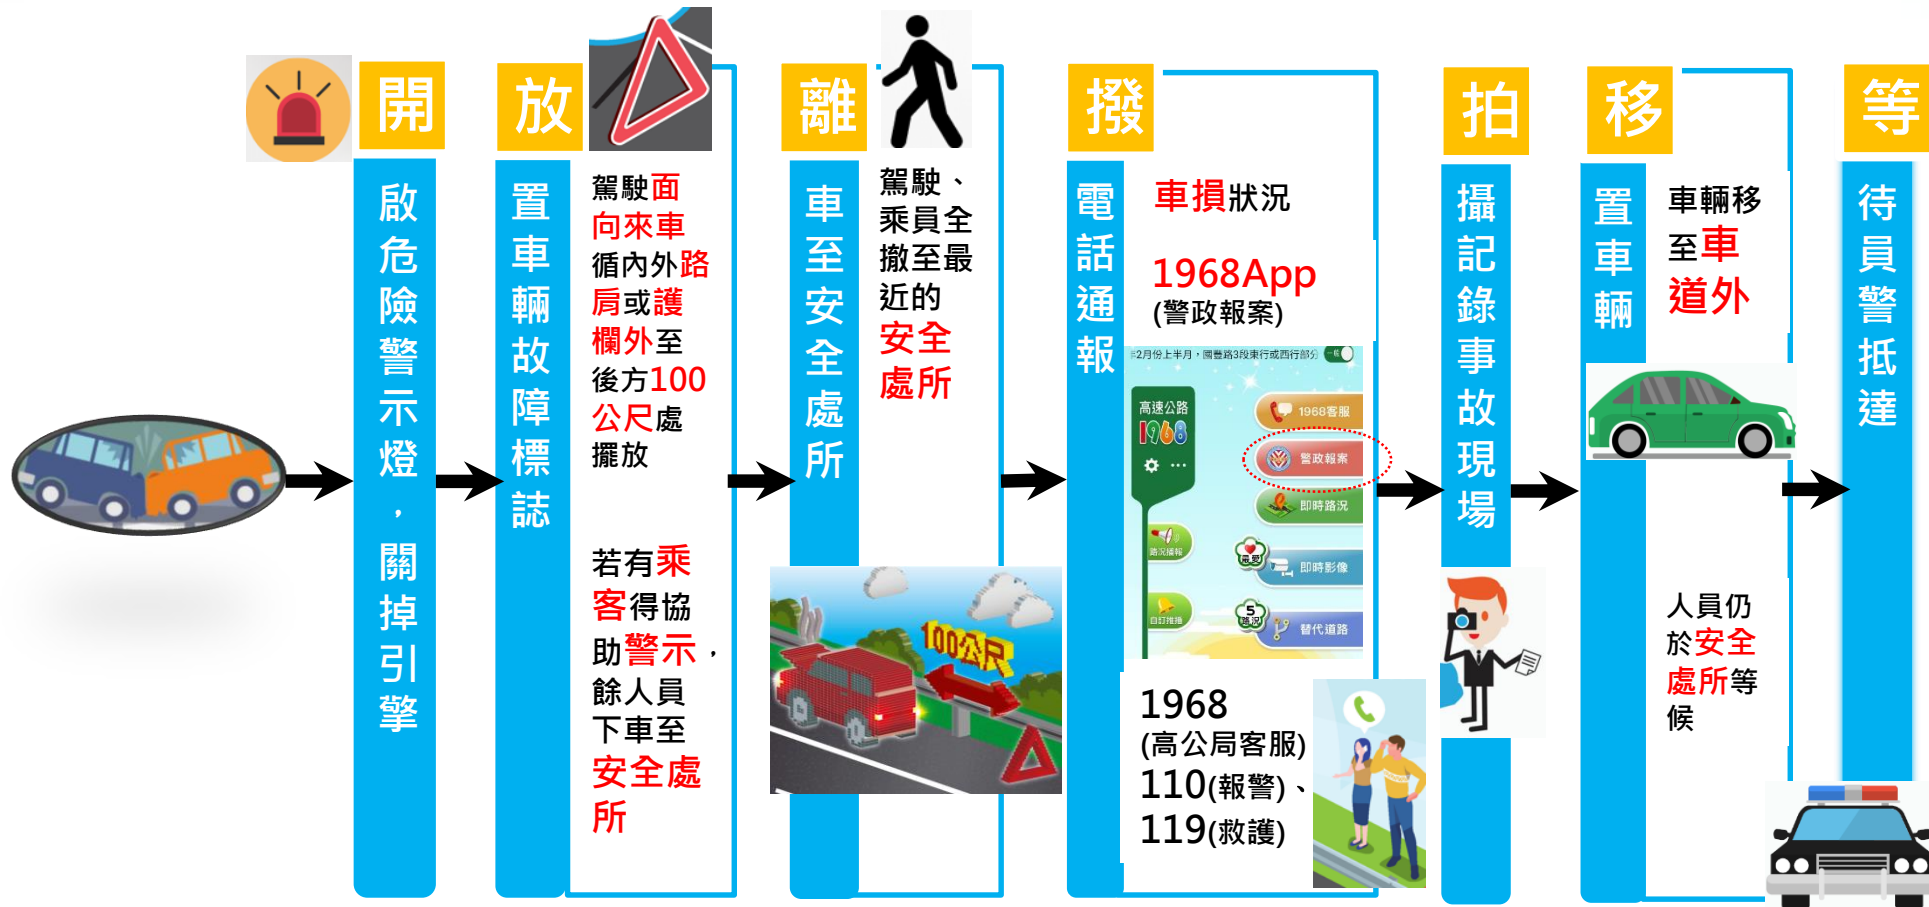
開

啟危險警示燈，關掉引擎

放

置車輛故障標誌

駕駛面向來車循內外路肩或護欄外至後方100公尺處擺放

若有乘客得協助警示，餘人員下車至安全處所

100公尺

離

車至安全處所

駕駛、乘員全撤至最近的安全處所

撥

電話通報

車損狀況

1968App
(警政報案)

2月份上半月，國道路3段東行或西行部分

高速公路 1968

1968客服

警政報案

即時路況

路況播報

即時影像

自訂推播

替代道路

1968
(高公局客服)
110(報警)、
119(救護)

拍

攝記錄事故現場

移

置車輛

車輛移至車道外

人員仍於安全處所等候

等

待員警抵達